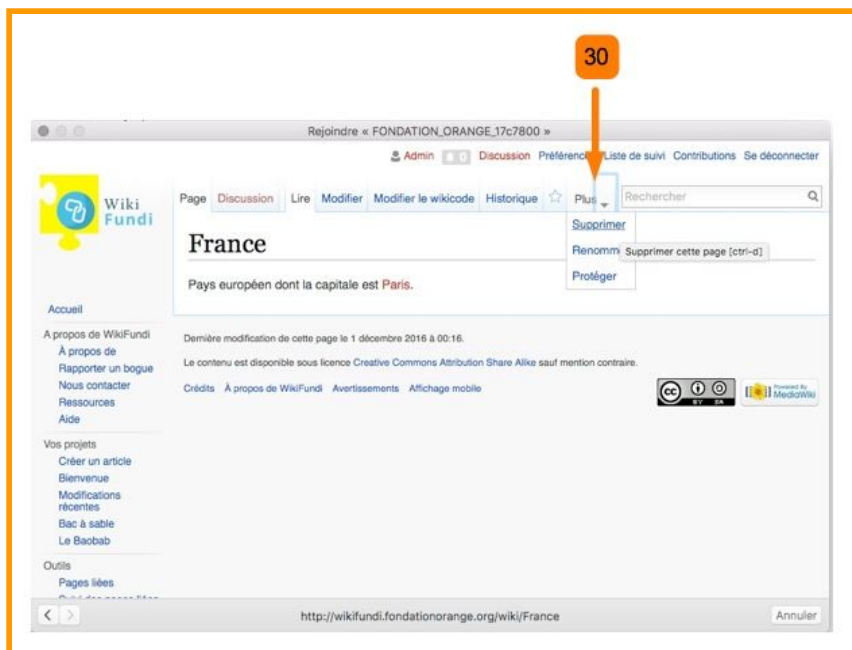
30

Rejoindre « FONDATION_ORANGE_17c7800 »

Admin 0 Discussion Préférences Liste de suivi Contributions Se déconnecter

Wiki Fundi

Page Discussion Lire Modifier Modifier le wikicode Historique Plus Rechercher

Supprimer
Renomm Supprimer cette page [ctrl-d]
Protéger

France

Pays européen dont la capitale est Paris.

Accueil

A propos de WikiFundi
À propos de
Rapporter un bogue
Nous contacter
Ressources
Aide

Vos projets
Créer un article
Bienvenue
Modifications récentes
Bac à sable
Le Baobab

Outils
Pages liées
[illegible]

Dernière modification de cette page le 1 décembre 2016 à 00:16.

Le contenu est disponible sous licence Creative Commons Attribution Share Alike sauf mention contraire.

Crédits À propos de WikiFundi Avertissements Affichage mobile

cc BY SA

Powered By MediaWiki

http://wikifundi.fondationorange.org/wiki/France

Annuler